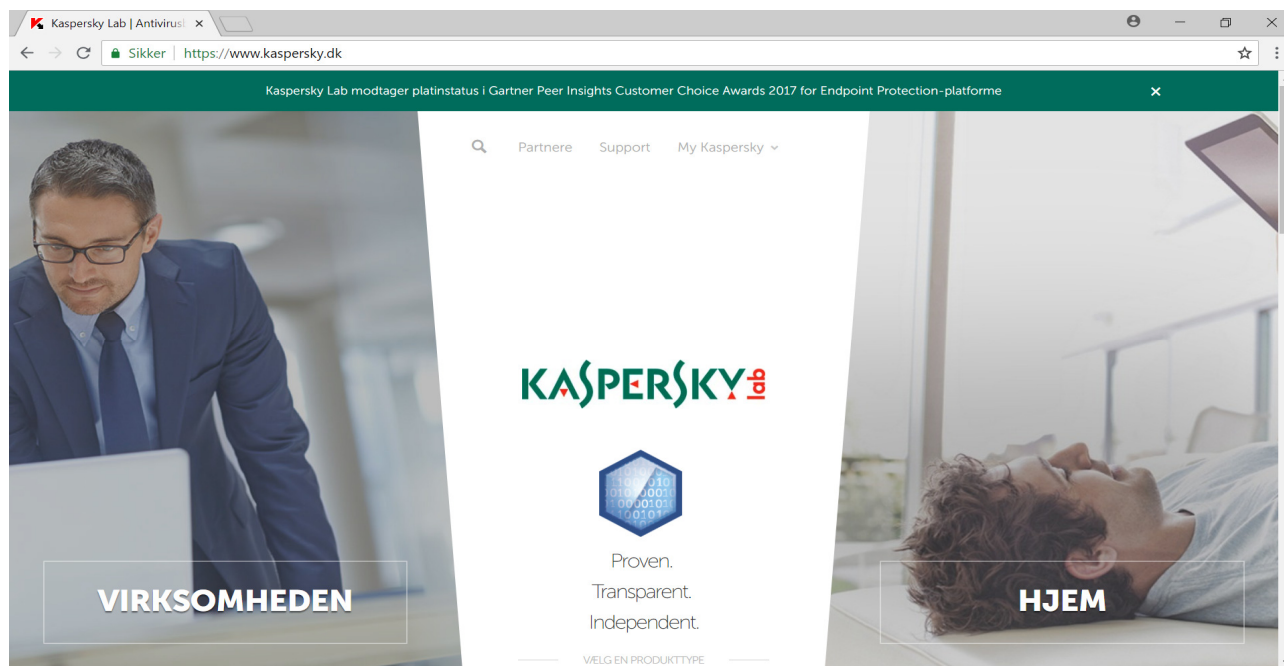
Kaspersky Lab | Antiviru ×

Sikker | https://www.kaspersky.dk

Kaspersky Lab modtager platinstatus i Gartner Peer Insights Customer Choice Awards 2017 for Endpoint Protection-platforme ×

Partnere Support My Kaspersky

KASPERSKY lab

Proven.
Transparent.
Independent.

VÆLG EN PRODUKTTYPE

VIRKSOMHEDEN

HJEM